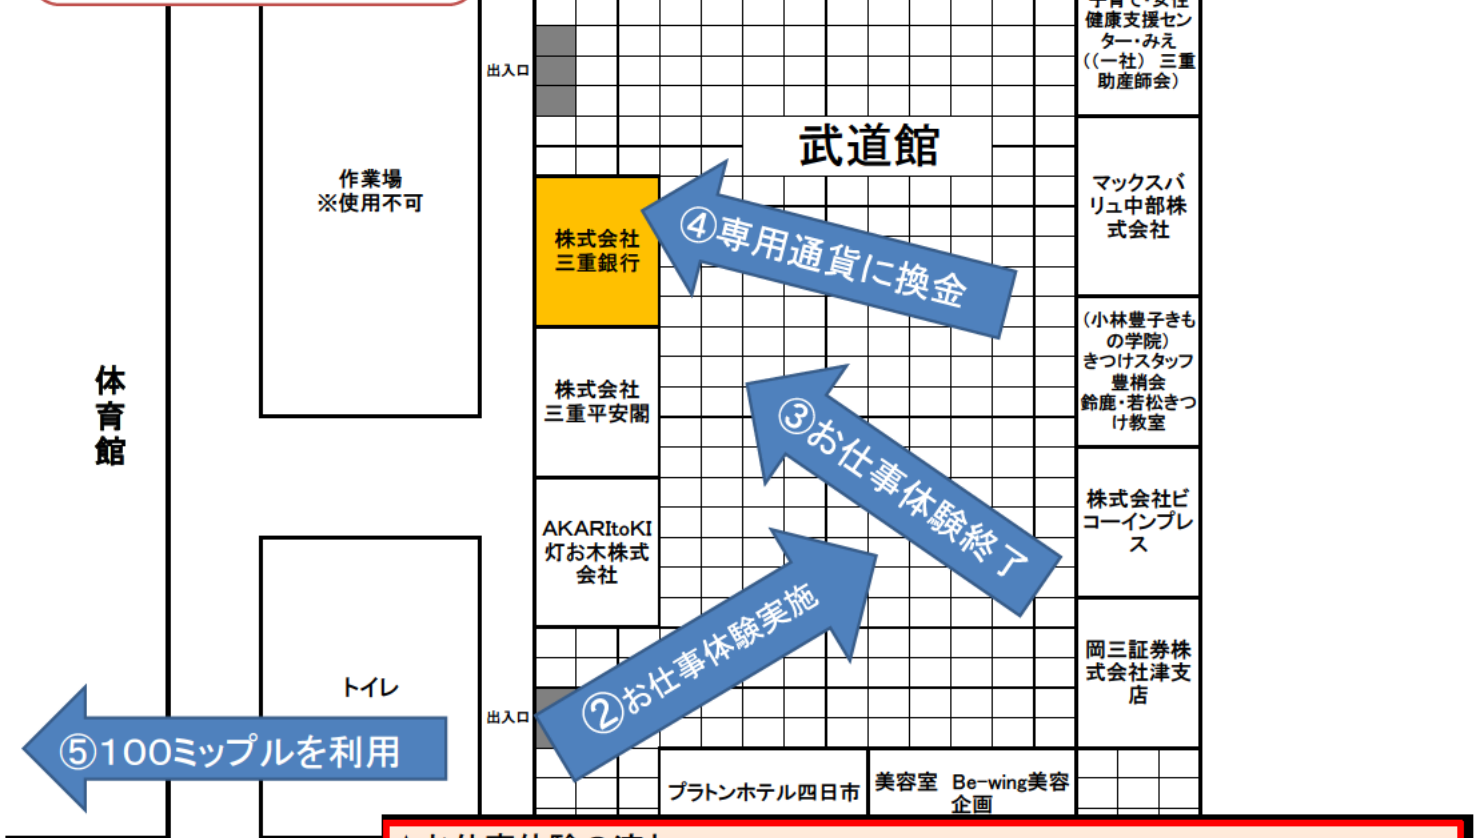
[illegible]健康支援センター・みえ（(一社) 三重助産師会）

出入口

武道館

作業場
※使用不可

株式会社三重銀行

④専用通貨に換金

マックスバリュ中部株式会社

（小林豊子きもの学院）きつけスタッフ豊梢会 鈴鹿・若松きつけ教室

株式会社三重平安閣

③お仕事体験終了

体育館

株式会社ビコーインプレス

AKARItoKI 灯お木株式会社

②お仕事体験実施

岡三証券株式会社津支店

トイレ

出入口

⑤100ミップルを利用

プラトンホテル四日市

美容室 Be-wing美容企画

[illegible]